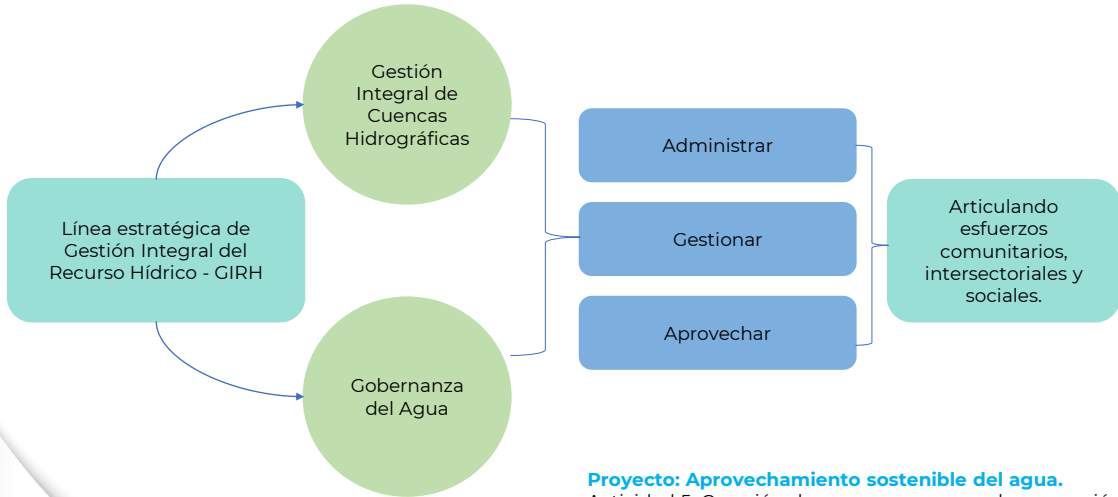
Línea estratégica de Gestión Integral del Recurso Hídrico - GIRH

Gestión Integral de Cuencas Hidrográficas

Gobernanza del Agua

Administrar

Gestionar

Aprovechar

Articulando esfuerzos comunitarios, intersectoriales y sociales.

Proyecto: Aprovechamiento sostenible del agua.

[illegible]